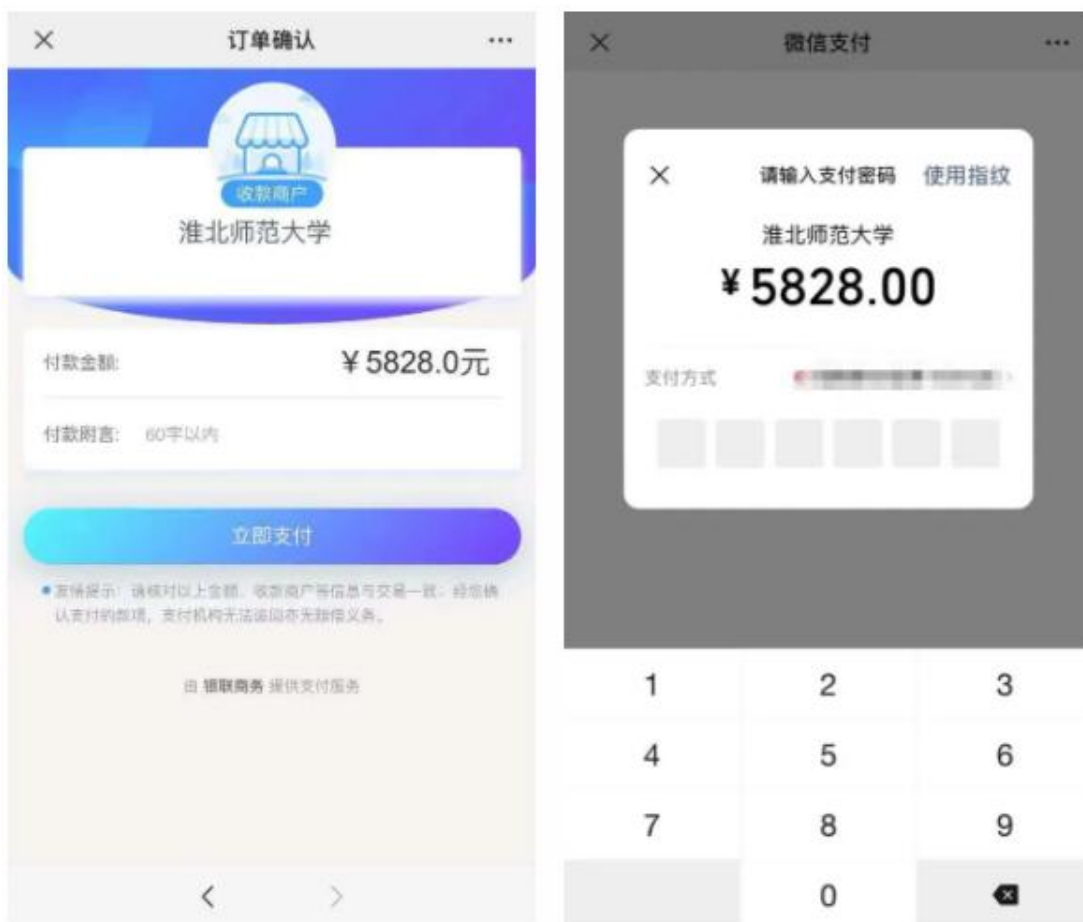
×
订单确认
···

收款商户
淮北师范大学

付款金额:
¥5828.0元

付款附言: 60字以内

立即支付

● 友情提示：请核对以上金额、收款商户等信息与交易一致，经您确认支付的款项，支付机构无法追回亦无赔偿义务。

由 银联商务 提供支付服务

<
>

×
微信支付
···

×
请输入支付密码
使用指纹

淮北师范大学
¥5828.00

支付方式
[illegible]

1
2
3
4
5
6
7
8
9
0